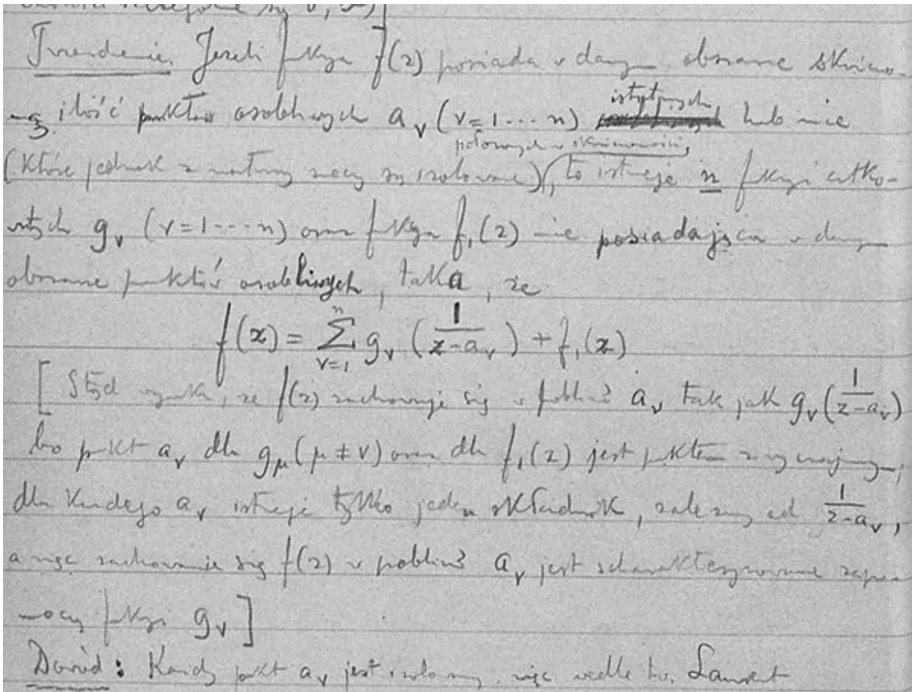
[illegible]

Twierdzenie. Jeśli f-kcja $f(z)$ posiada w danym obszarze skończoną ilość punktów osobliwych $a_v$ ($v=1 \dots n$) istotnych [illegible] lub nie położonych w skończoności (które jednak z natury rzeczy są izolowane), to istnieje $n$ f-kcji całkowitych $g_v$ ($v=1 \dots n$) oraz f-kcja $f_1(z)$ nie posiadająca w danym obszarze punktów osobliwych, taka, że
$$f(z) = \sum_{v=1}^{n} g_v\left(\frac{1}{z-a_v}\right) + f_1(z)$$

[Stąd wynika, że $f(z)$ zachowuje się w pobliżu $a_v$ tak jak $g_v\left(\frac{1}{z-a_v}\right)$ bo punkt $a_v$ dla $g_\mu$ ($\mu \neq v$) oraz dla $f_1(z)$ jest punktem zwyczajnym; dla każdego $a_v$ istnieje tylko jeden składnik, zależny od $\frac{1}{z-a_v}$, a więc zachowanie się $f(z)$ w pobliżu $a_v$ jest scharakteryzowane za pomocą f-kcji $g_v$]

Dowód: Każdy punkt $a_v$ jest izolowany, więc według tw. Laurent